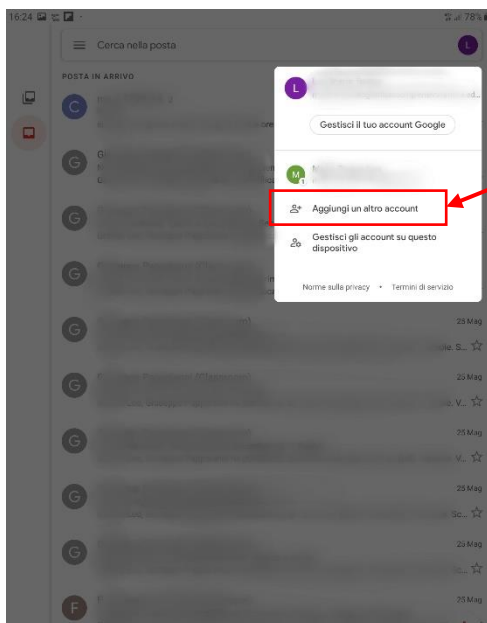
16:24

78%

Cerca nella posta

L

POSTA IN ARRIVO

C

G

G

G

G

G

G

G

G

F

L

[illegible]

Gestisci il tuo account Google

M

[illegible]

Aggiungi un altro account

Gestisci gli account su questo dispositivo

Norme sulla privacy • Termini di servizio

25 Mag

25 Mag

25 Mag

25 Mag

25 Mag

25 Mag